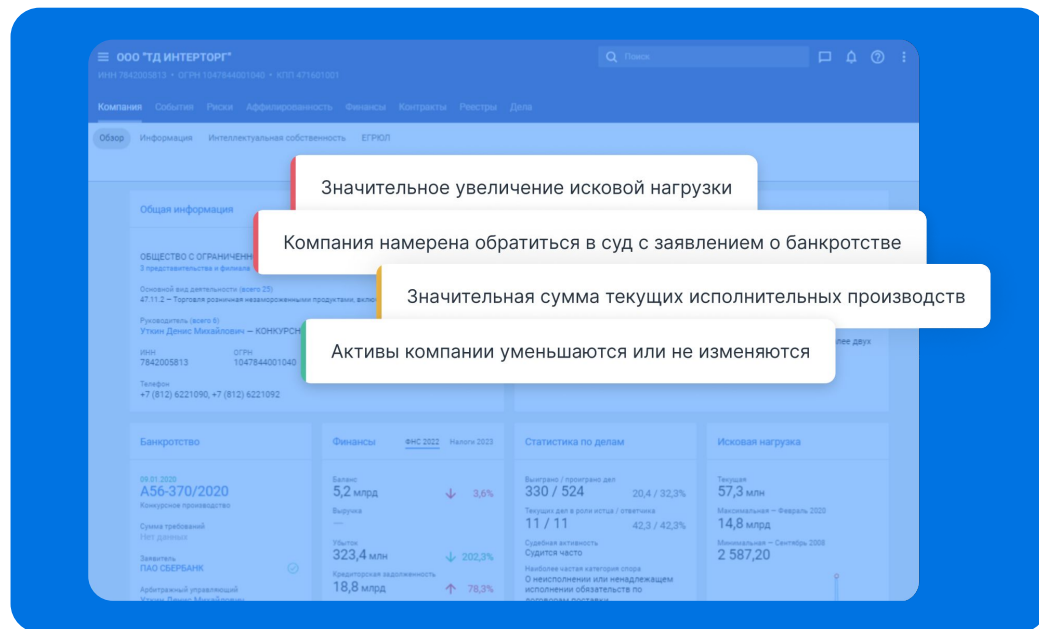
ООО "ТД ИНТЕРТОРГ"
ИНН 7842005813 • ОГРН 1047844001040 • КПП 471601001

Поиск

Компания События Риски Аффилированность Финансы Контракты Реестры Дела

Обзор Информация Интеллектуальная собственность ЕГРЮЛ

Значительное увеличение исковой нагрузки

Компания намерена обратиться в суд с заявлением о банкротстве

Значительная сумма текущих исполнительных производств

Активы компании уменьшаются или не изменяются

Общая информация

ОБЩЕСТВО С ОГРАНИЧЕНН
3 представительства и филиала

Основной вид деятельности (всего 25)
47.11.2 — Торговля розничная незамороженными продуктами, вклю

Руководитель (всего 6)
Уткин Денис Михайлович — КОНКУРСН

ИНН
7842005813

ОГРН
1047844001040

лее двух

Телефон
+7 (812) 6221090, +7 (812) 6221092

Банкротство

09.01.2020
А56-370/2020
Конкурсное производство

Сумма требований
Нет данных

Заявитель
ПАО СБЕРБАНК

Арбитражный управляющий
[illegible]

Финансы ФНС 2022 Налоги 2023

Баланс
5,2 млрд 3,6%

Выручка
—

Убыток
323,4 млн 202,3%

Кредиторская задолженность
18,8 млрд 78,3%

Статистика по делам

Выиграно / проиграно дел
330 / 524 20,4 / 32,3%

Текущих дел в роли истца / ответчика
11 / 11 42,3 / 42,3%

Судебная активность
Судится часто

Наиболее частая категория спора
О неисполнении или ненадлежащем исполнении обязательств по договорам поставки

Исковая нагрузка

Текущая
57,3 млн

Максимальная — Февраль 2020
14,8 млрд

Минимальная — Сентябрь 2008
2 587,20